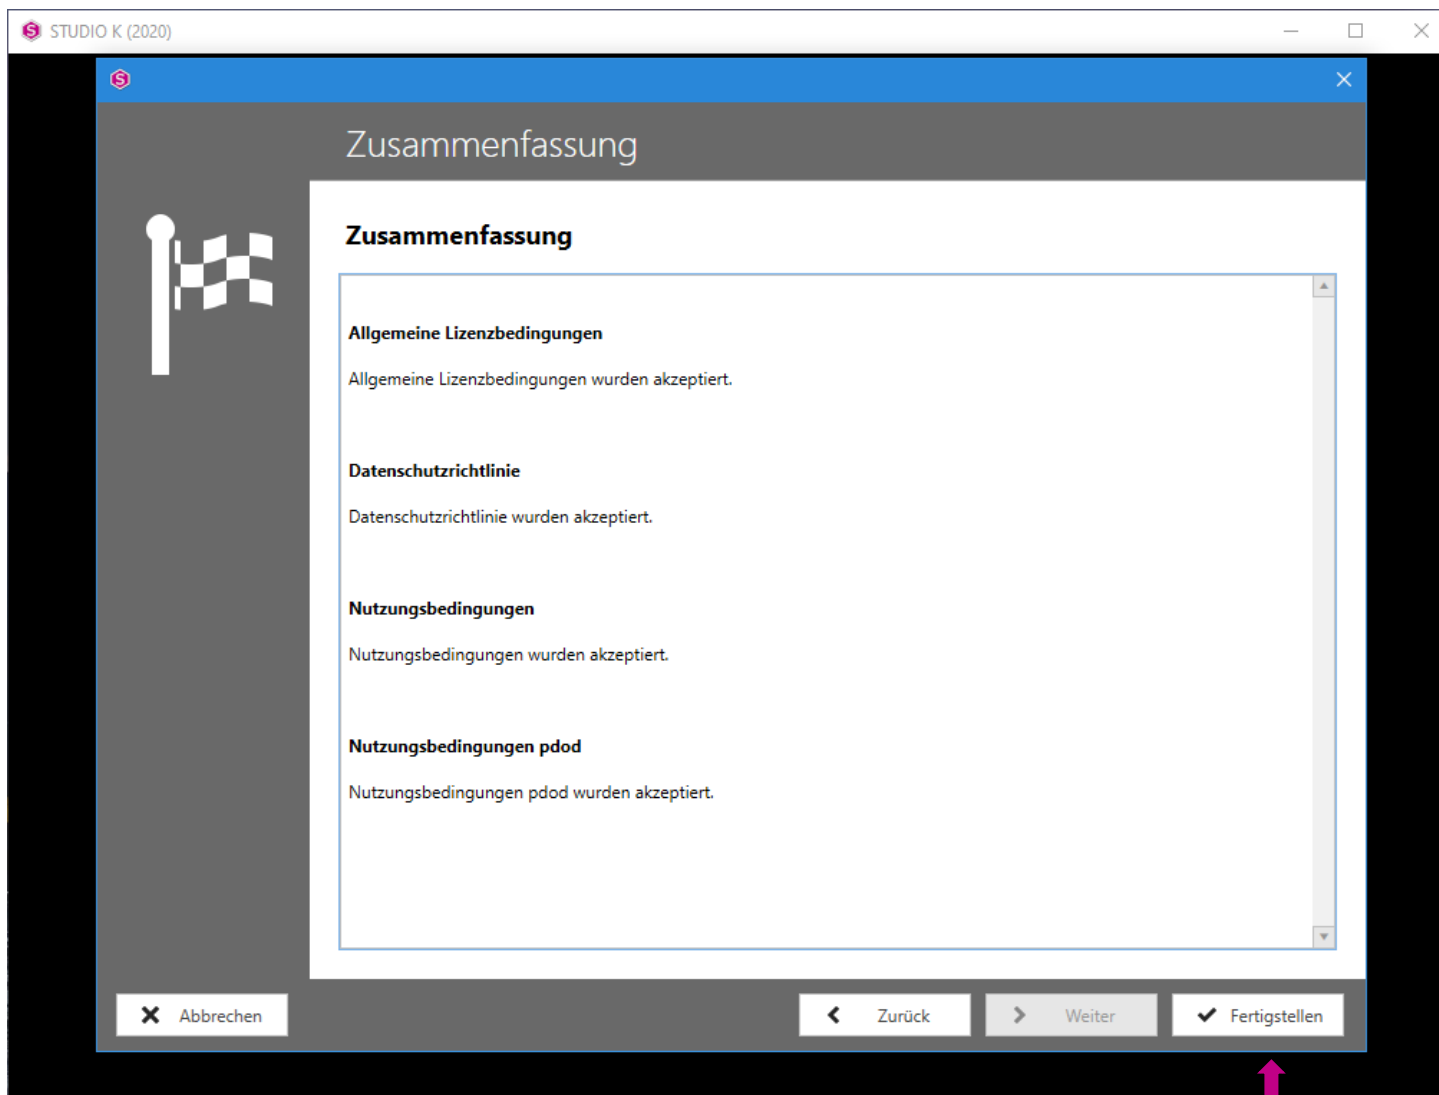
STUDIO K (2020)

Zusammenfassung

Zusammenfassung

Allgemeine Lizenzbedingungen

Allgemeine Lizenzbedingungen wurden akzeptiert.

Datenschutzrichtlinie

Datenschutzrichtlinie wurden akzeptiert.

Nutzungsbedingungen

Nutzungsbedingungen wurden akzeptiert.

Nutzungsbedingungen pdod

Nutzungsbedingungen pdod wurden akzeptiert.

Abbrechen

Zurück

Weiter

Fertigstellen